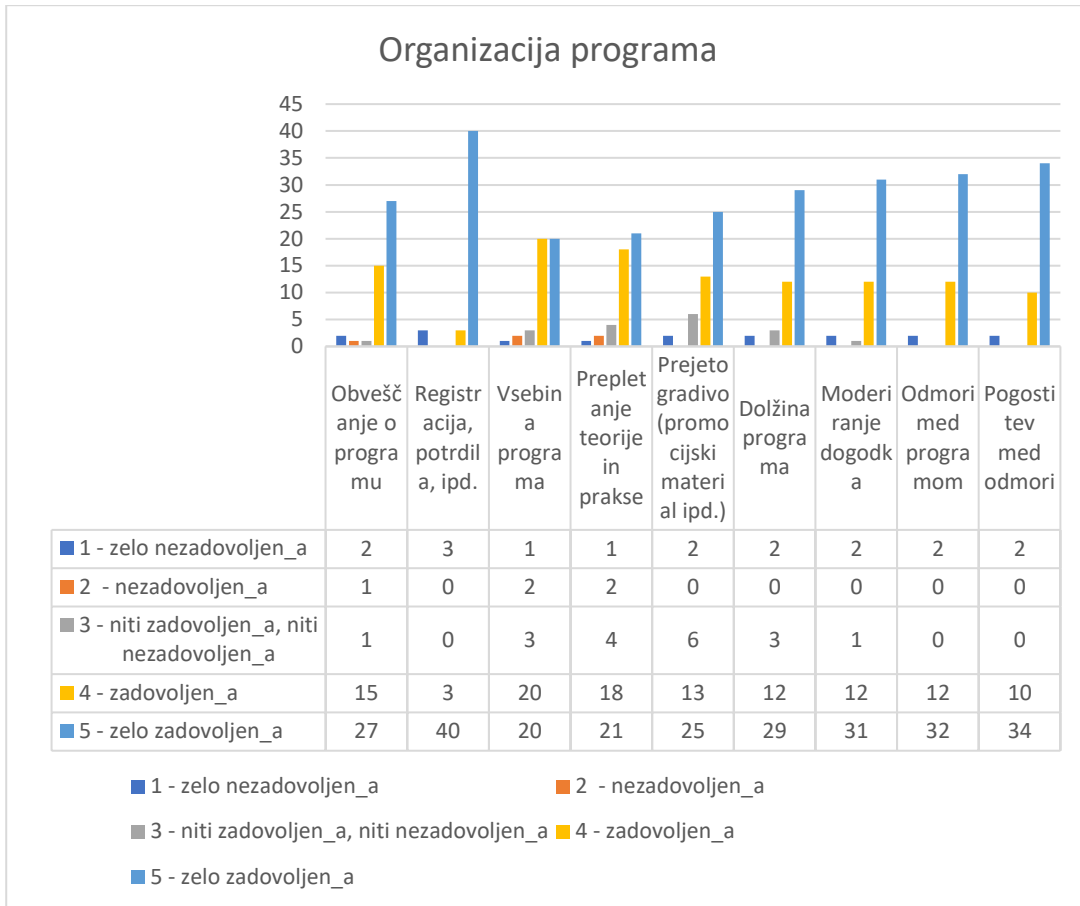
Organizacija programa

45
40
35
30
25
20
15
10
5
0

| | Obveščanje o programu | Registracija, potrdila, ipd. | Vsebina programa | Prepletanje teorije in prakse | Prejeto gradivo (promocijski material ipd.) | Dolžina programa | Moderiranje dogodka | Odmori med programom | Pogostitev med odmori |
|---|---|---|---|---|---|---|---|---|---|
| 1 - zelo nezadovoljen_a | 2 | 3 | 1 | 1 | 2 | 2 | 2 | 2 | 2 |
| 2 - nezadovoljen_a | 1 | 0 | 2 | 2 | 0 | 0 | 0 | 0 | 0 |
| 3 - niti zadovoljen_a, niti nezadovoljen_a | 1 | 0 | 3 | 4 | 6 | 3 | 1 | 0 | 0 |
| 4 - zadovoljen_a | 15 | 3 | 20 | 18 | 13 | 12 | 12 | 12 | 10 |
| 5 - zelo zadovoljen_a | 27 | 40 | 20 | 21 | 25 | 29 | 31 | 32 | 34 |

1 - zelo nezadovoljen_a
2 - nezadovoljen_a
3 - niti zadovoljen_a, niti nezadovoljen_a
4 - zadovoljen_a
5 - zelo zadovoljen_a